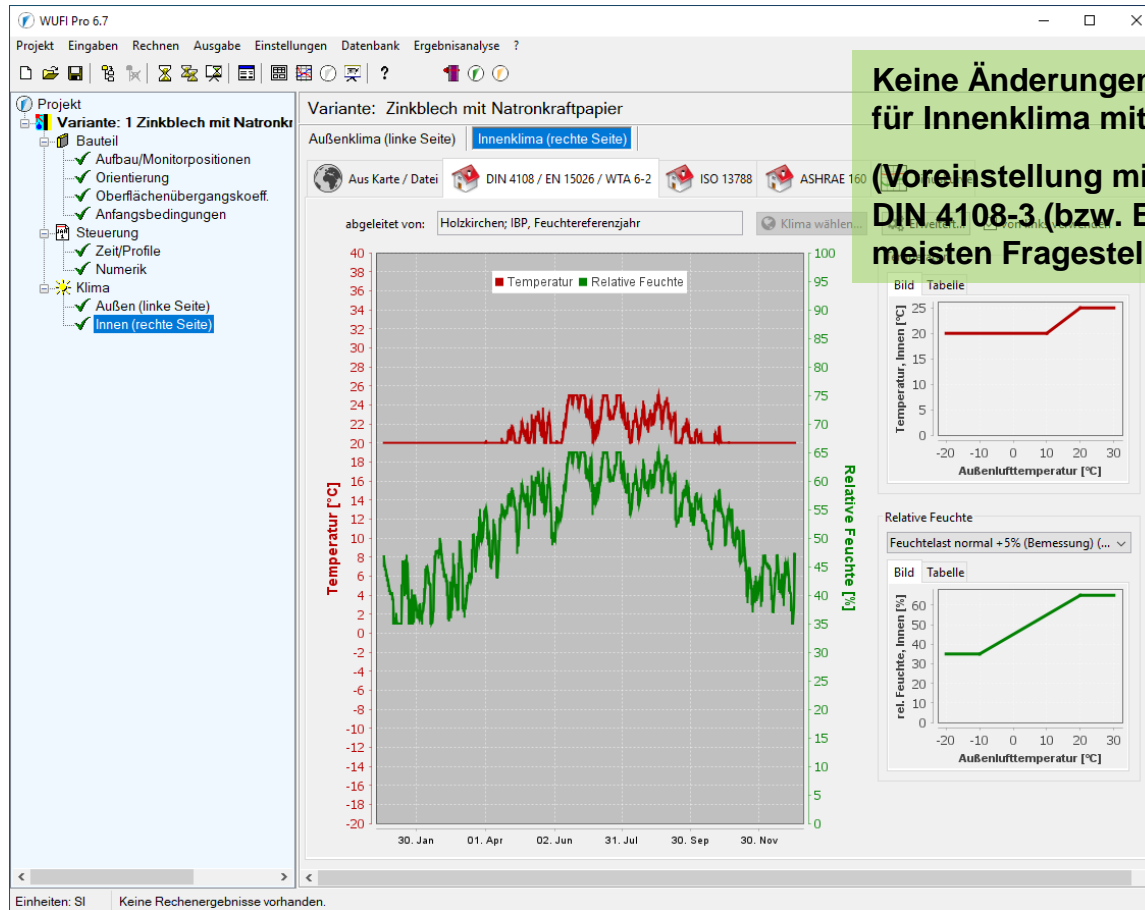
WUFI Pro 6.7

Projekt Eingaben Rechnen Ausgabe Einstellungen Datenbank Ergebnisanalyse ?

Projekt
Variante: 1 Zinkblech mit Natronkr
Bauteil
Aufbau/Monitorpositionen
Orientierung
Oberflächenübergangskoeff.
Anfangsbedingungen
Steuerung
Zeit/Profile
Numerik
Klima
Außen (linke Seite)
Innen (rechte Seite)

Variante: Zinkblech mit Natronkraftpapier

Außenklima (linke Seite) | Innenklima (rechte Seite)

Aus Karte / Datei | DIN 4108 / EN 15026 / WTA 6-2 | ISO 13788 | ASHRAE 160

abgeleitet von: Holzkirchen; IBP, Feuchtereferenzjahr

Klima wählen...

Keine Änderungen für Innenklima mit

(Voreinstellung mi DIN 4108-3 (bzw. E meisten Fragestel

Temperatur | Relative Feuchte

Temperatur [°C]
40 38 36 34 32 30 28 26 24 22 20 18 16 14 12 10 8 6 4 2 0 -2 -4 -6 -8 -10 -12 -14 -16 -18 -20

Relative Feuchte [%]
100 95 90 85 80 75 70 65 60 55 50 45 40 35 30 25 20 15 10 5 0

30. Jan 01. Apr 02. Jun 31. Jul 30. Sep 30. Nov

Bild | Tabelle
Temperatur, Innen [°C]
25 20 15 10 5 0
-20 -10 0 10 20 30
Außenlufttemperatur [°C]

Relative Feuchte
Feuchtelast normal +5% (Bemessung) (...

Bild | Tabelle
rel. Feuchte, Innen [%]
60 50 40 30 20 10 0
-20 -10 0 10 20 30
Außenlufttemperatur [°C]

Einheiten: SI | Keine Rechenergebnisse vorhanden.